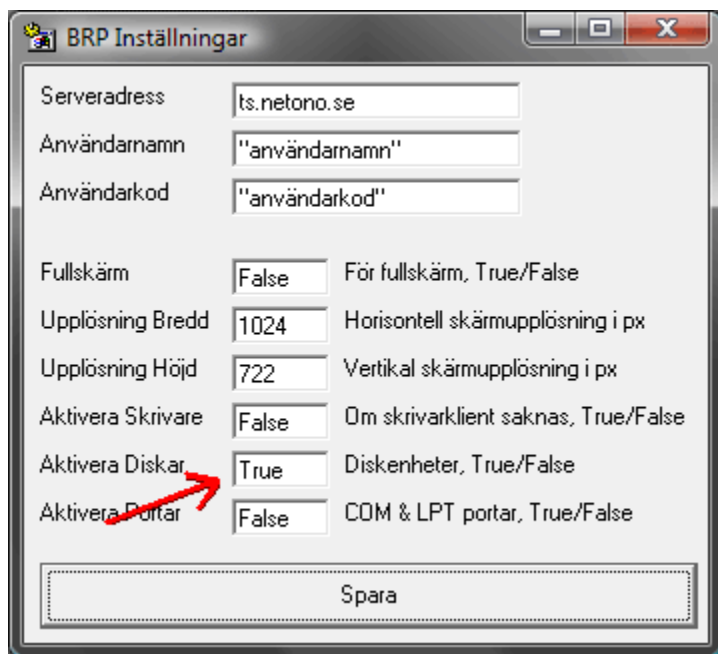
BRP Inställningar

Serveradress ts.netono.se
Användarnamn "användarnamn"
Användarkod "användarkod"

Fullskärm False För fullskärm, True/False
Upplösning Bredd 1024 Horisontell skärmupplösning i px
Upplösning Höjd 722 Vertikal skärmupplösning i px
Aktivera Skrivare False Om skrivarklient saknas, True/False
Aktivera Diskar True Diskenheter, True/False
Aktivera Portar False COM & LPT portar, True/False

Spara